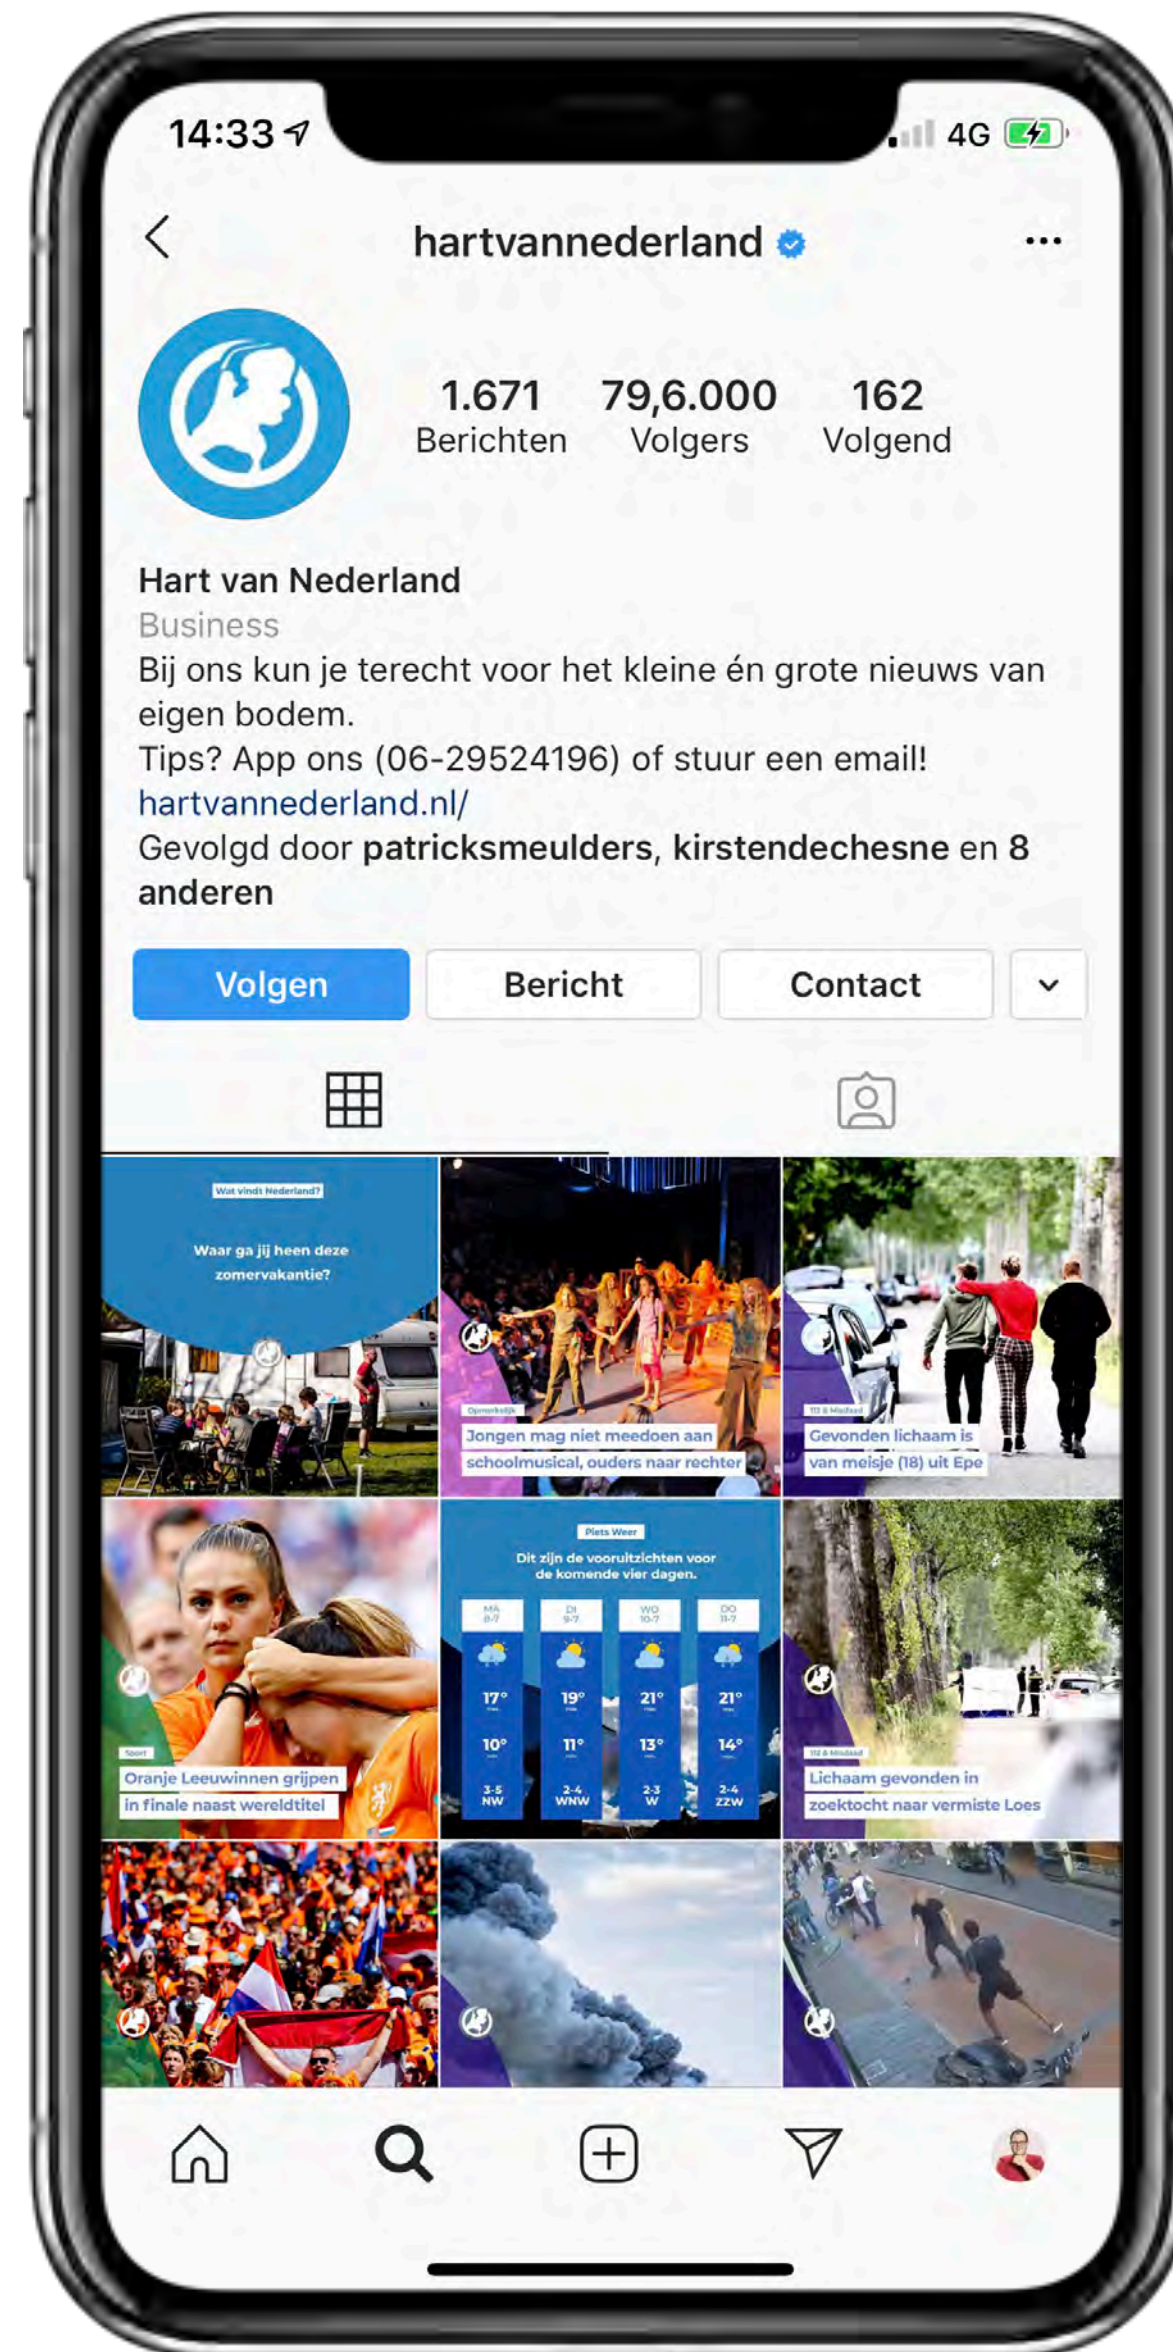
14:33

4G

hartvannederland

1.671
Berichten

79,6.000
Volgers

162
Volgend

Hart van Nederland
Business
Bij ons kun je terecht voor het kleine én grote nieuws van eigen bodem.
Tips? App ons (06-29524196) of stuur een email!
hartvannederland.nl/
Gevolgd door **patricksmeulders**, **kirstendechesne** en **8 anderen**

Volgen | Bericht | Contact

Wat vindt Nederland?
Waar ga jij heen deze zomervakantie?

Opmerkelijk
Jongen mag niet meedoen aan schoolmusical, ouders naar rechter

112 & Misdaad
Gevonden lichaam is van meisje (18) uit Epe

Sport
Oranje Leeuwinnen grijpen in finale naast wereldtitel

Plets Weer
Dit zijn de vooruitzichten voor de komende vier dagen.

| MA 8-7 | DI 9-7 | WO 10-7 | DO 11-7 |
|---|---|---|---|
| 17° | 19° | 21° | 21° |
| 10° | 11° | 13° | 14° |
| 3-5 NW | 2-4 WNW | 2-3 W | 2-4 ZZW |

112 & Misdaad
Lichaam gevonden in zoektocht naar vermiste Loes